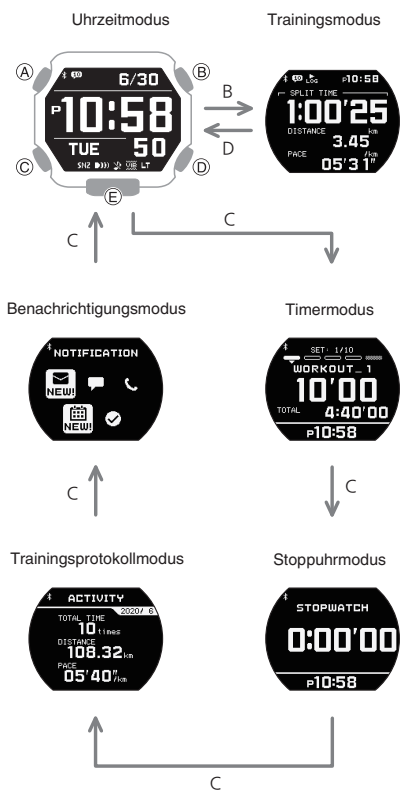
Uhrzeitmodus

Trainingsmodus

Ⓐ
Ⓑ
Ⓒ
Ⓓ
Ⓔ

6/30
P10:58
TUE 50
SNZ LT

B
D

LOG P10:58
SPLIT TIME
1:00'25
DISTANCE 3.45 km
PACE 05'31" /km

C
C

Benachrichtigungsmodus

NOTIFICATION
NEW!
NEW!

Timermodus

SET: 1/10
WORKOUT_1
10'00
TOTAL 4:40'00
P10:58

C
C

Trainingsprotokollmodus

ACTIVITY
2020/ 6
TOTAL TIME
10 times
DISTANCE
108.32 km
PACE
05'40" /km

Stoppuhrmodus

STOPWATCH
0:00'00
P10:58

C